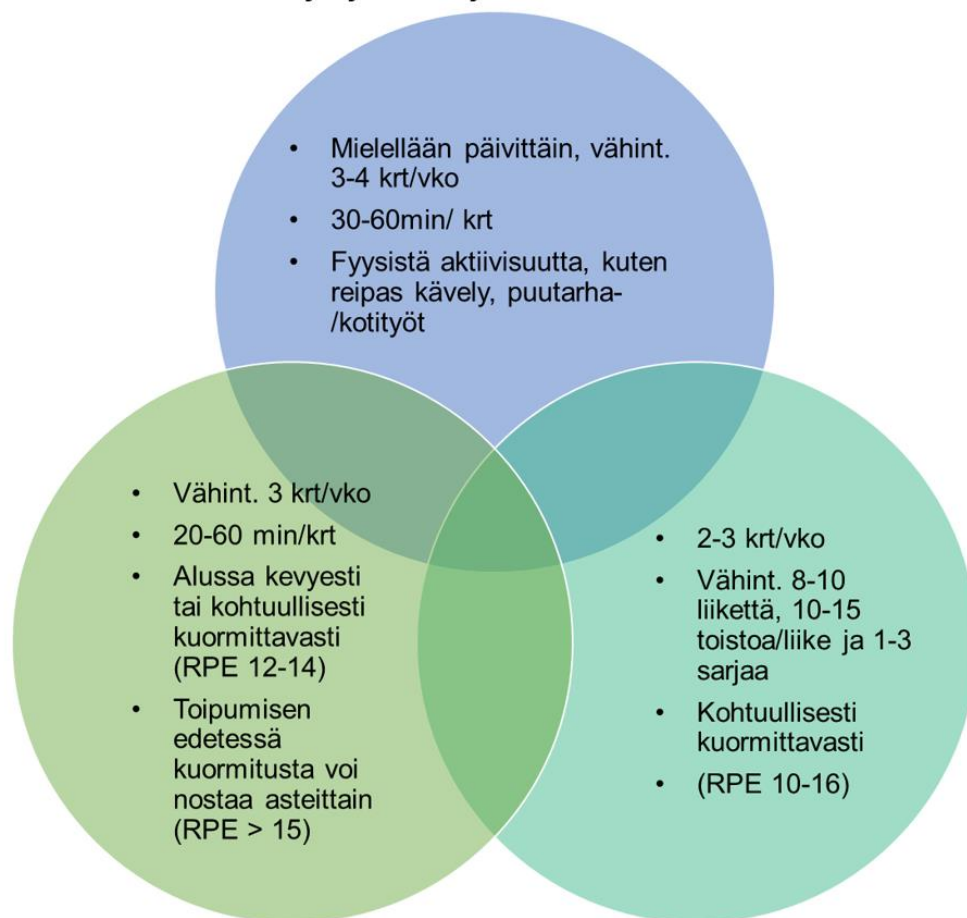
- Mielellään päivittäin, vähint. 3-4 krt/vko
- 30-60min/ krt
- Fyysistä aktiivisuutta, kuten reipas kävely, puutarha-/kotityöt

- Vähint. 3 krt/vko
- 20-60 min/krt
- Alussa kevyesti tai kohtuullisesti kuormittavasti (RPE 12-14)
- Toipumisen edetessä kuormitusta voi nostaa asteittain (RPE > 15)

- 2-3 krt/vko
- Vähint. 8-10 liikettä, 10-15 toistoa/liike ja 1-3 sarjaa
- Kohtuullisesti kuormittavasti
- (RPE 10-16)